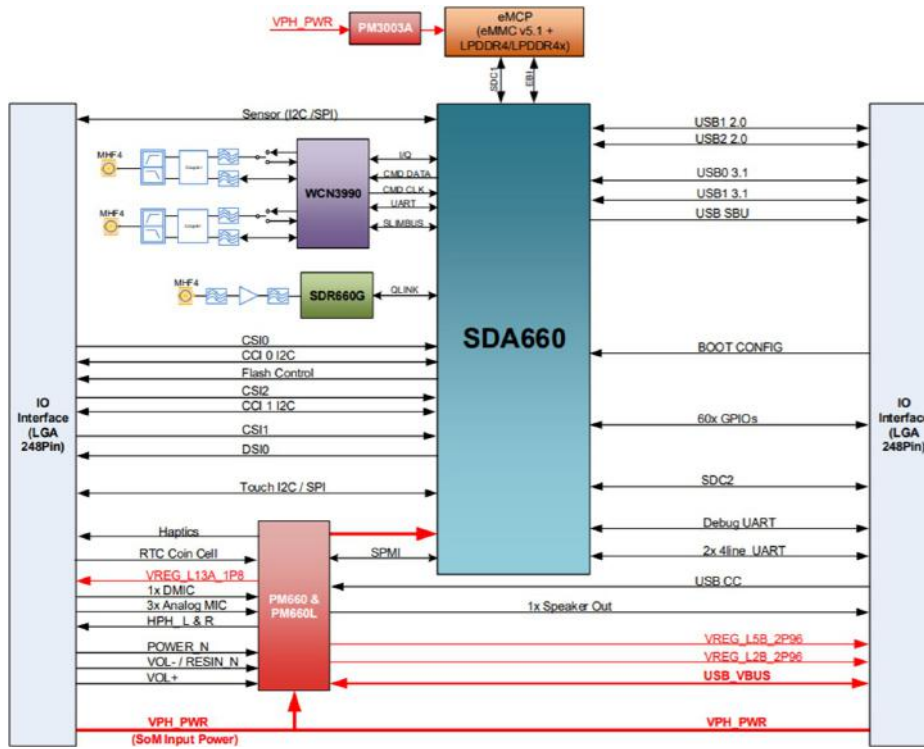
VPH_PWR
PM3003A
eMCP
(eMMC v5.1 + LPDDR4/LPDDR4x)
SDC1
EBI
Sensor (I2C /SPI)
USB1 2.0
USB2 2.0
USB0 3.1
USB1 3.1
USB SBU
MHF4
MHF4
MHF4
WCN3990
I/Q
CMD DATA
CMD CLK
UART
SLIMBUS
SDR660G
QLINK
SDA660
CSI0
CCI 0 I2C
Flash Control
CSI2
CCI 1 I2C
CSI1
DSI0
Touch I2C / SPI
BOOT CONFIG
60x GPIOs
SDC2
Debug UART
2x 4line UART
USB CC
IO Interface (LGA 248Pin)
IO Interface (LGA 248Pin)
Haptics
RTC Coin Cell
SPMI
VREG_L13A_1P8
1x DMIC
3x Analog MIC
HPH_L & R
POWER_N
VOL- / RESIN_N
VOL+
PM660 & PM660L
1x Speaker Out
VREG_L5B_2P96
VREG_L2B_2P96
USB_VBUS
VPH_PWR
(SoM Input Power)
VPH_PWR